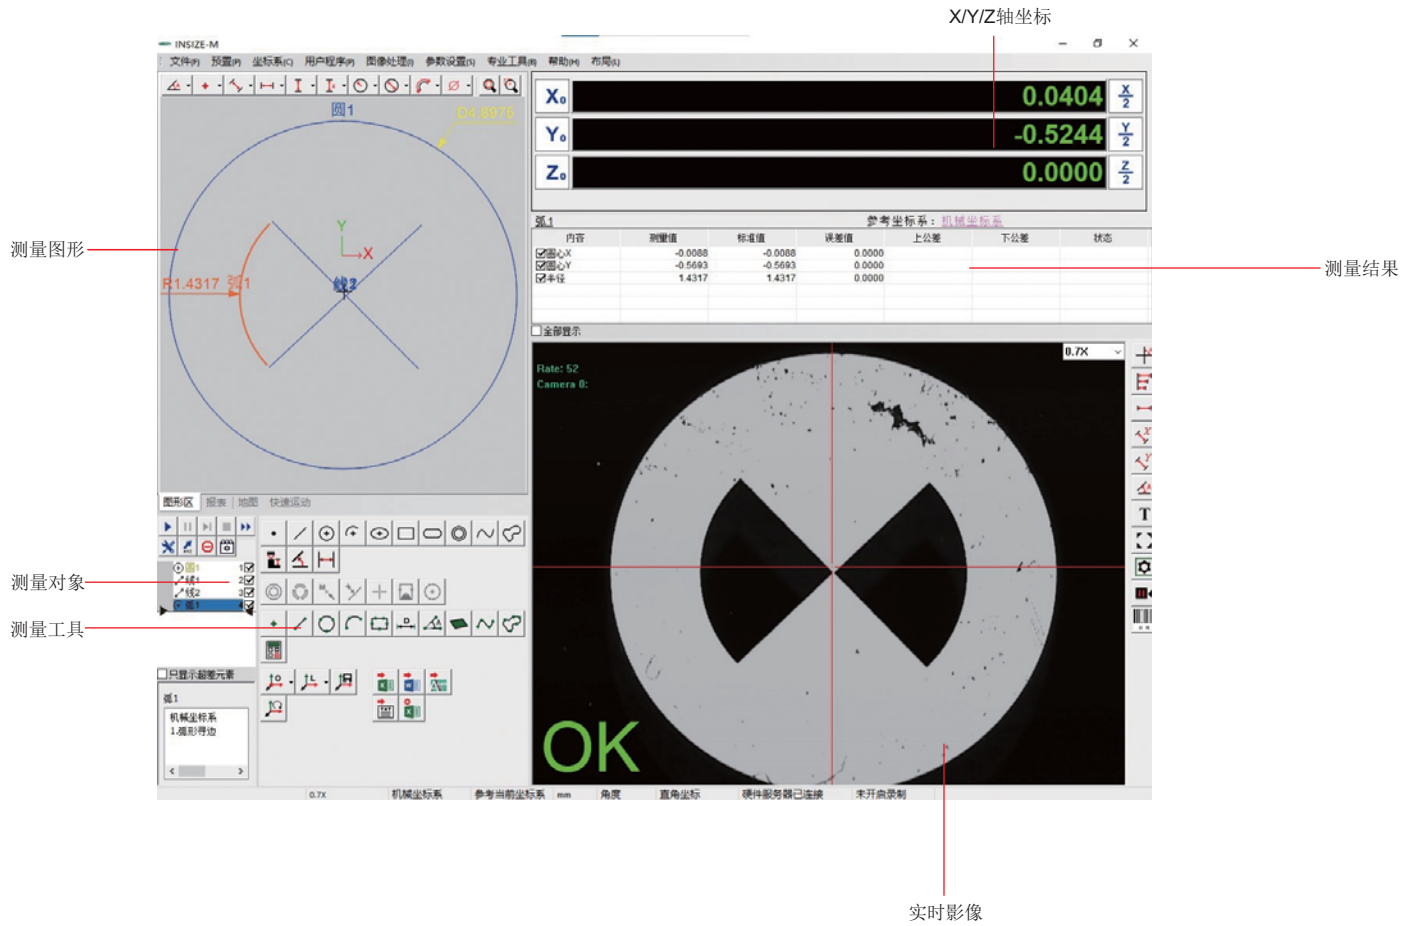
X/Y/Z轴坐标

INSIZE-M

文件(F) 预置(P) 坐标系(C) 用户程序(M) 图像处理(I) 参数设置(S) 专业工具(B) 帮助(H) 布局(L)

圆1
D4.8975

Y
X
R1.4317 弧1
线2

$X_0$ 0.0404 $\frac{X}{2}$
$Y_0$ -0.5244 $\frac{Y}{2}$
$Z_0$ 0.0000 $\frac{Z}{2}$

弧1 参考坐标系：机械坐标系

| 内容 | 测量值 | 标准值 | 误差值 | 上公差 | 下公差 | 状态 |
|---|---|---|---|---|---|---|
| 圆心X | -0.0088 | -0.0088 | 0.0000 | | | |
| 圆心Y | -0.5693 | -0.5693 | 0.0000 | | | |
| 半径 | 1.4317 | 1.4317 | 0.0000 | | | |

全部显示

0.7X
Rate: 52
Camera 0:

OK

测量图形

测量结果

图形区 报表 地图 快速运动

圆1 1
线1 2
线2 3
弧1 4

测量对象

测量工具

只显示超差元素

弧1
机械坐标系
1.弧形寻边

0.7X 机械坐标系 参考当前坐标系 mm 角度 直角坐标 硬件服务器已连接 未开启录制

实时影像